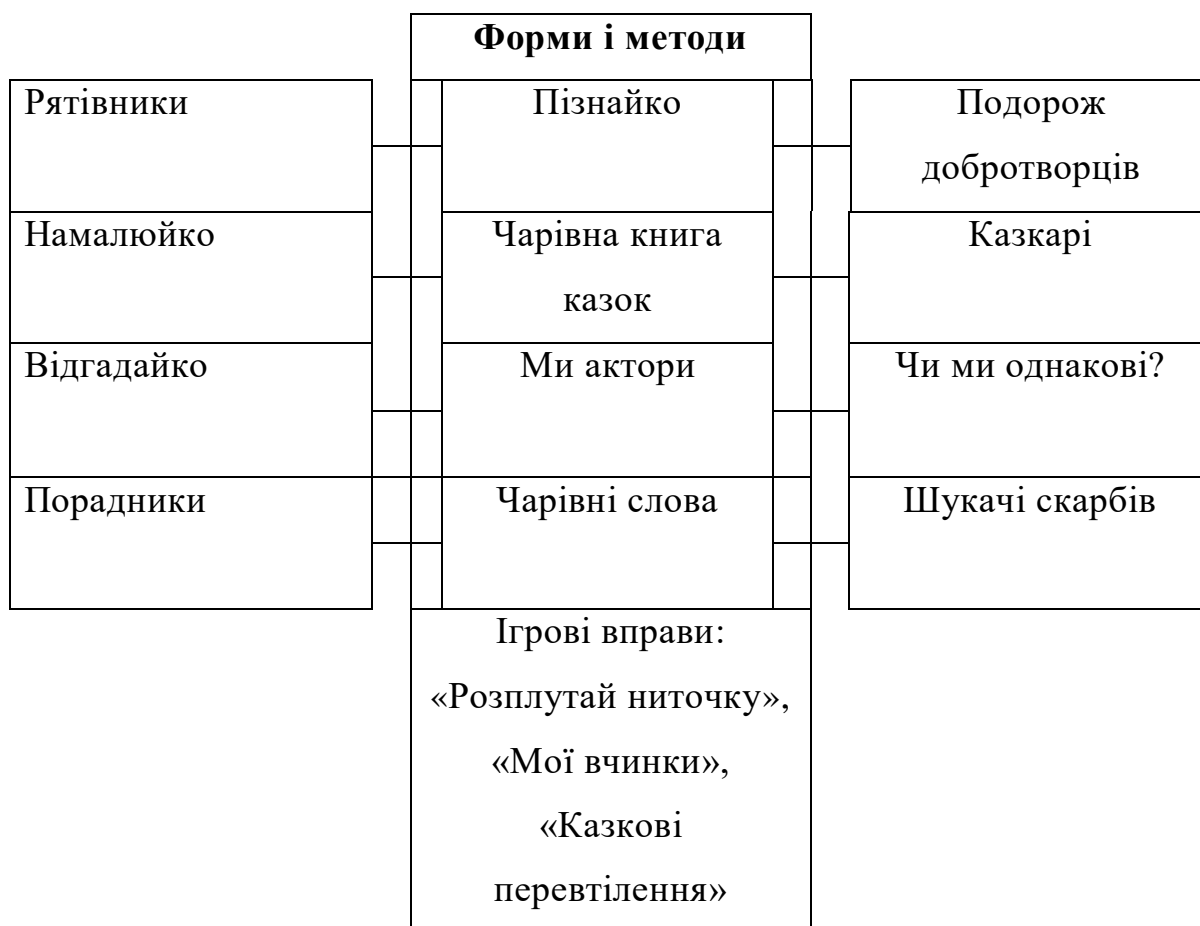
Форми і методи

Рятівники

Намалюйко

Відгадайко

Порадники

Пізнайко

Чарівна книга казок

Ми актори

Чарівні слова

Подорож добротворців

Казкарі

Чи ми однакові?

Шукачі скарбів

Ігрові вправи: «Розплутай ниточку», «Мої вчинки», «Казкові перевтілення»